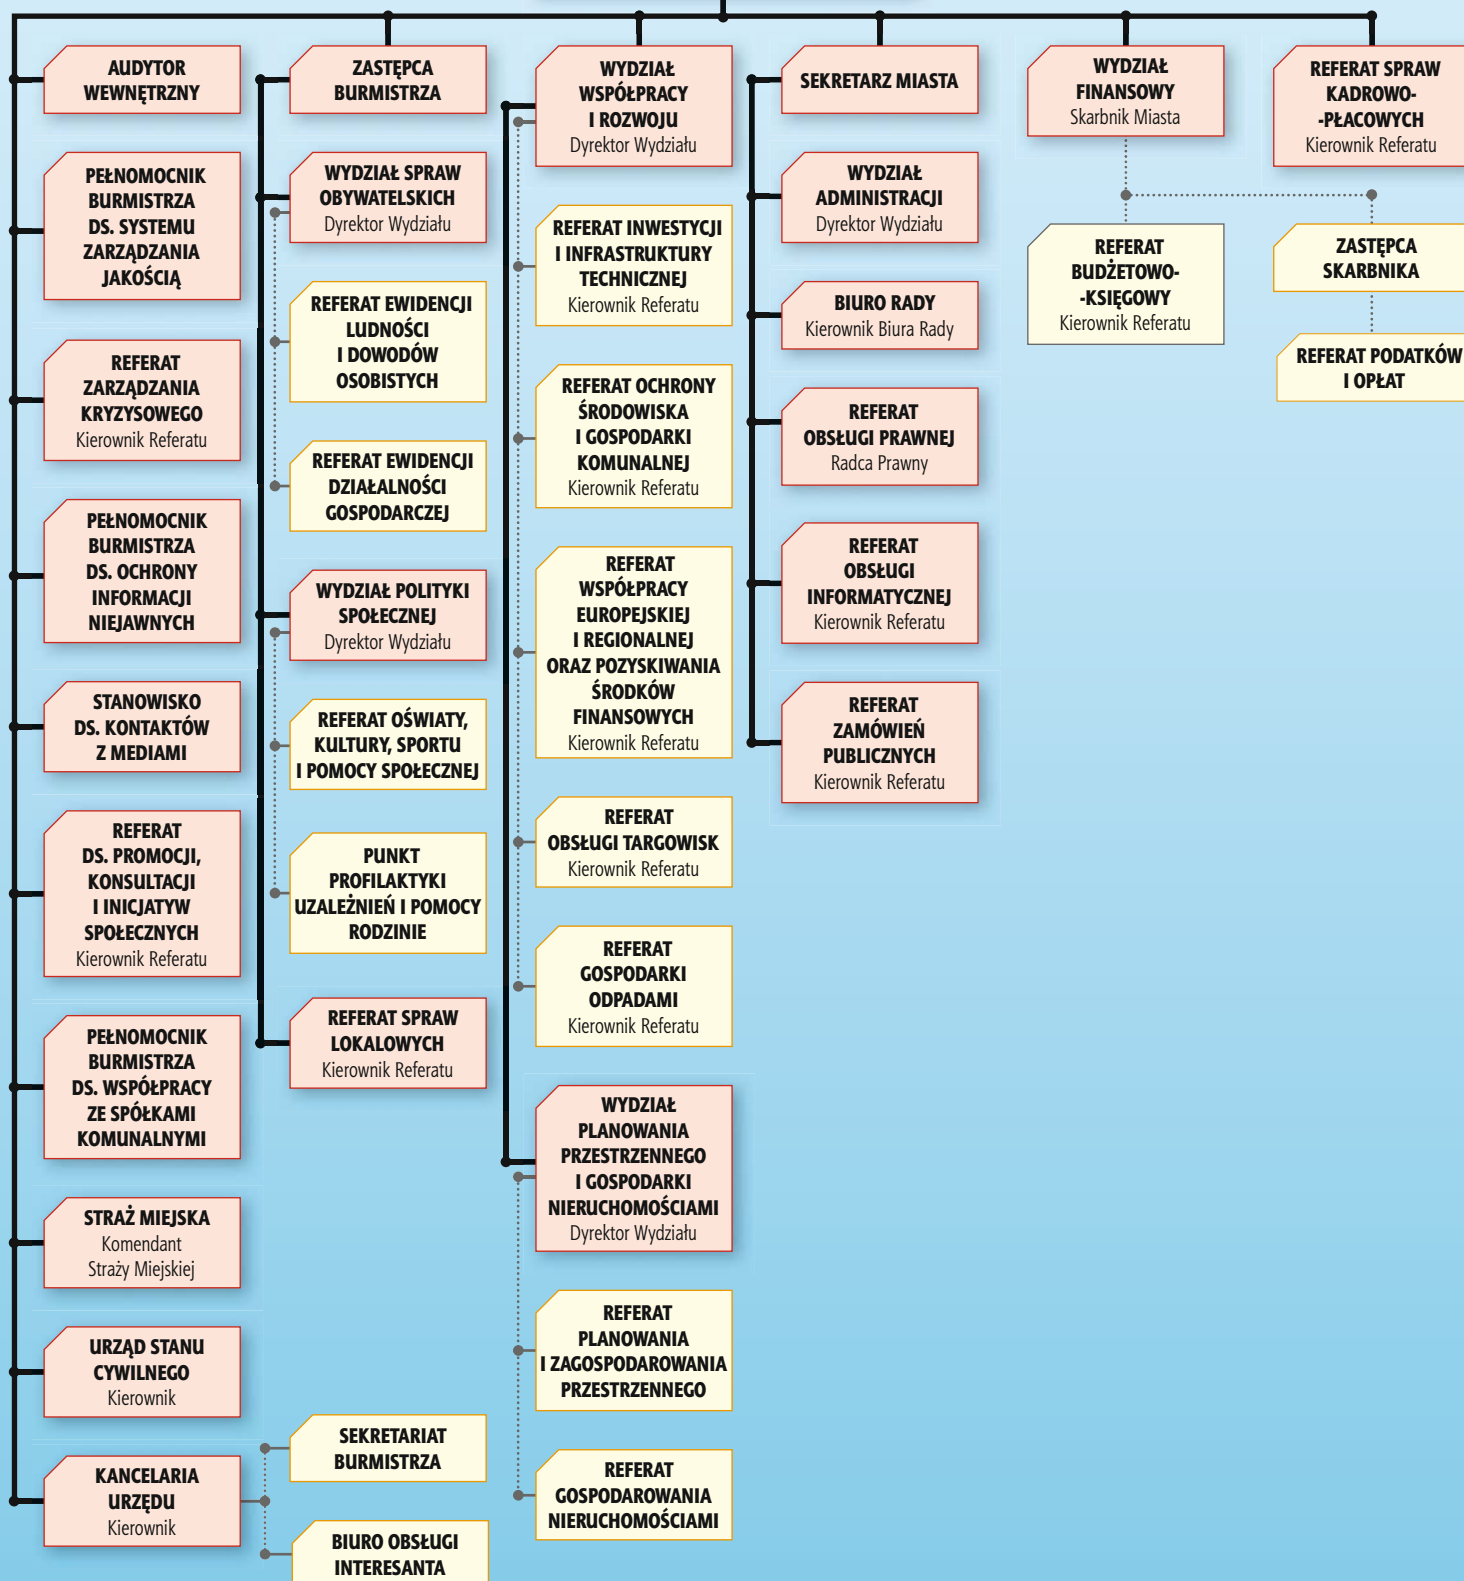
AUDYTOR WEWNĘTRZNY

PEŁNOMOCNIK BURMISTRZA DS. SYSTEMU ZARZĄDZANIA JAKOŚCIĄ

REFERAT ZARZĄDZANIA KRYZYSOWEGO
Kierownik Referatu

PEŁNOMOCNIK BURMISTRZA DS. OCHRONY INFORMACJI NIEJAWNYCH

STANOWISKO DS. KONTAKTÓW Z MEDIAMI

REFERAT DS. PROMOCJI, KONSULTACJI I INICJATYW SPOŁECZNYCH
Kierownik Referatu

PEŁNOMOCNIK BURMISTRZA DS. WSPÓŁPRACY ZE SPÓŁKAMI KOMUNALNYMI

STRAŻ MIEJSKA
Komendant Straży Miejskiej

URZĄD STANU CYWILNEGO
Kierownik

KANCELARIA URZĘDU
Kierownik

ZASTĘPCA BURMISTRZA

WYDZIAŁ SPRAW OBYWATELSKICH
Dyrektor Wydziału

REFERAT EWIDENCJI LUDNOŚCI I DOWODÓW OSOBISTYCH

REFERAT EWIDENCJI DZIAŁALNOŚCI GOSPODARCZEJ

WYDZIAŁ POLITYKI SPOŁECZNEJ
Dyrektor Wydziału

REFERAT OŚWIATY, KULTURY, SPORTU I POMOCY SPOŁECZNEJ

PUNKT PROFILAKTYKI UZALEŻNIEŃ I POMOCY RODZINIE

REFERAT SPRAW LOKALOWYCH
Kierownik Referatu

SEKRETARIAT BURMISTRZA

BIURO OBSŁUGI INTERESANTA

WYDZIAŁ WSPÓŁPRACY I ROZWOJU
Dyrektor Wydziału

REFERAT INWESTYCJI I INFRASTRUKTURY TECHNICZNEJ
Kierownik Referatu

REFERAT OCHRONY ŚRODOWISKA I GOSPODARKI KOMUNALNEJ
Kierownik Referatu

REFERAT WSPÓŁPRACY EUROPEJSKIEJ I REGIONALNEJ ORAZ POZYSKIWANIA ŚRODKÓW FINANSOWYCH
Kierownik Referatu

REFERAT OBSŁUGI TARGOWISK
Kierownik Referatu

REFERAT GOSPODARKI ODPADAMI
Kierownik Referatu

WYDZIAŁ PLANOWANIA PRZESTRZENNEGO I GOSPODARKI NIERUCHOMOŚCIAMI
Dyrektor Wydziału

REFERAT PLANOWANIA I ZAGOSPODAROWANIA PRZESTRZENNEGO

REFERAT GOSPODAROWANIA NIERUCHOMOŚCIAMI

SEKRETARZ MIASTA

WYDZIAŁ ADMINISTRACJI
Dyrektor Wydziału

BIURO RADY
Kierownik Biura Rady

REFERAT OBSŁUGI PRAWNEJ
Radca Prawny

REFERAT OBSŁUGI INFORMATYCZNEJ
Kierownik Referatu

REFERAT ZAMÓWIEŃ PUBLICZNYCH
Kierownik Referatu

WYDZIAŁ FINANSOWY
Skarbnik Miasta

REFERAT BUDŻETOWO--KSIĘGOWY
Kierownik Referatu

REFERAT SPRAW KADROWO--PŁACOWYCH
Kierownik Referatu

ZASTĘPCA SKARBNIKA

REFERAT PODATKÓW I OPŁAT